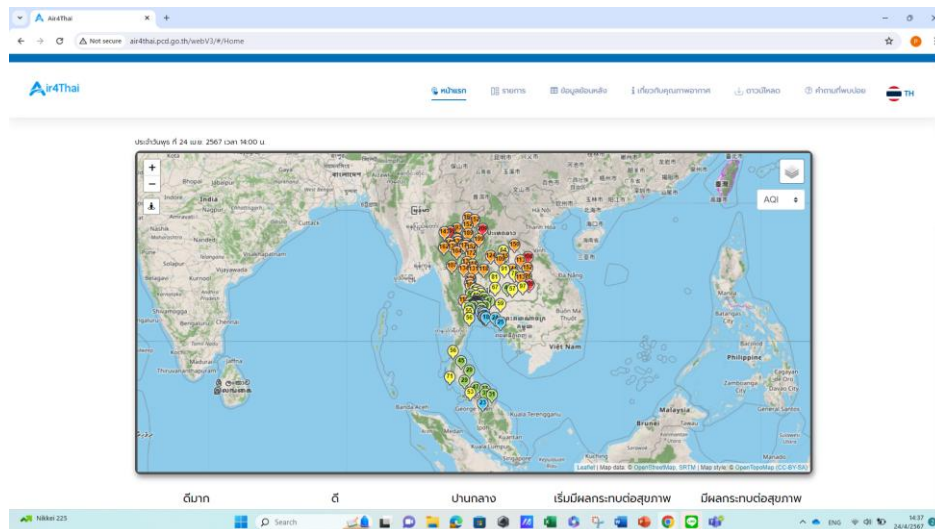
Air4Thai
Not secure air4thai.pcd.go.th/webV3/#/Home

Air4Thai

หน้าแรก รายงาน ข้อมูลย้อนหลัง เกี่ยวกับคุณภาพอากาศ ดาวน์โหลด คำถามที่พบบ่อย TH

ประจำวันพุธ ที่ 24 เม.ย. 2567 เวลา 14:00 น.

+
−
AQI

India
Bhopal
Jabalpur
Nagpur
Nanded
Solapur
Vijayawada
Kurnool
Chennai
Madurai
Jaffna
Cuttack
Visakhapatnam
Viet Nam
Da Nang
Philippine
Zamboanga City
Davao City
General Santos
Malaysia
Brunei
Kuala Terengganu
George Town
Kuantan

Leaflet | Map data: © OpenStreetMap, SRTM | Map style: © OpenTopoMap (CC-BY-SA)

ดีมาก ดี ปานกลาง เริ่มมีผลกระทบต่อสุขภาพ มีผลกระทบต่อสุขภาพ

Nikkei 225
Search
ENG 14:37 24/4/2567